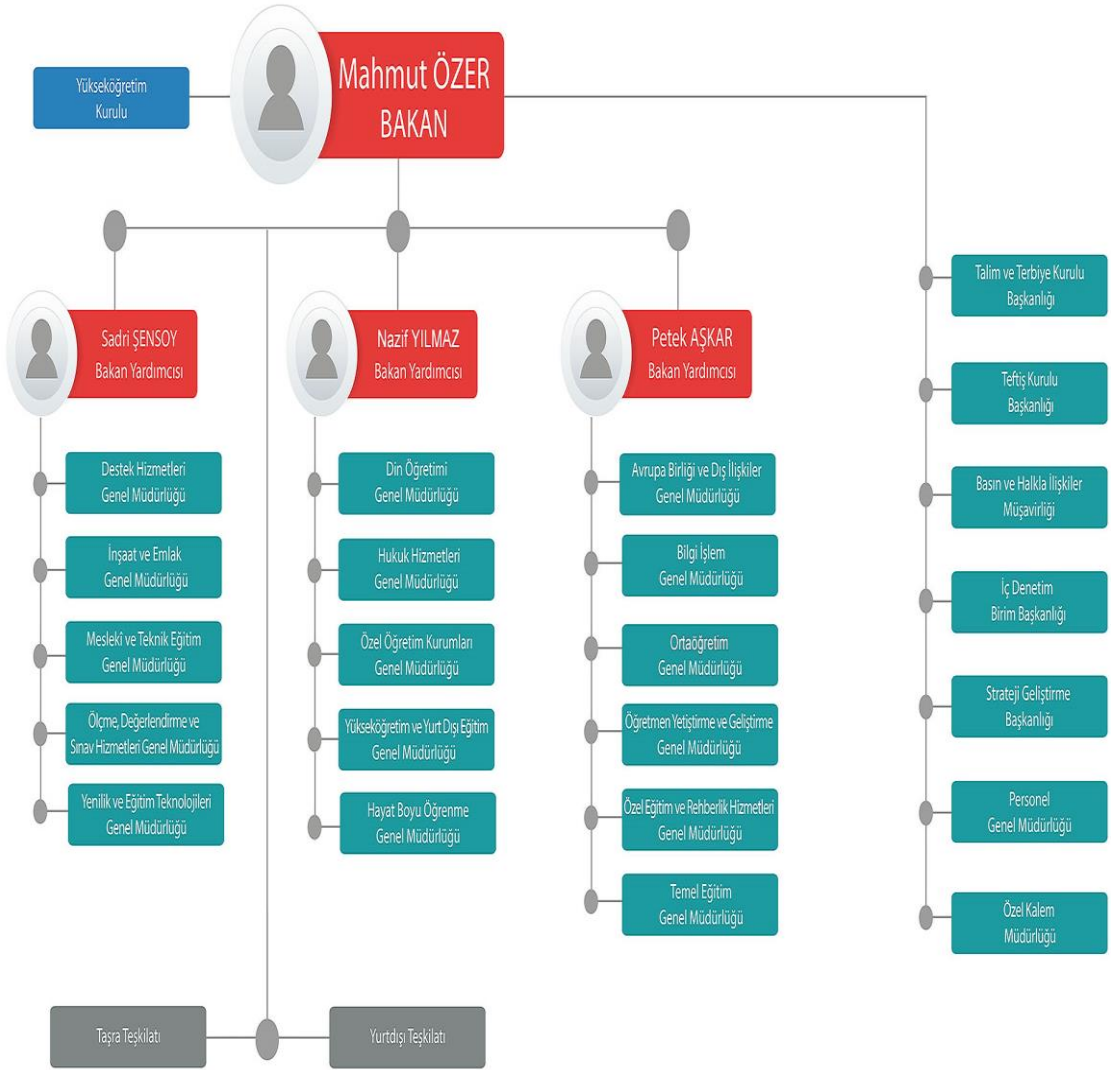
Yükseköğretim Kurulu

Mahmut ÖZER
BAKAN

Sadri ŞENSOY
Bakan Yardımcısı

Destek Hizmetleri Genel Müdürlüğü

İnşaat ve Emlak Genel Müdürlüğü

Meslekî ve Teknik Eğitim Genel Müdürlüğü

Ölçme, Değerlendirme ve Sınav Hizmetleri Genel Müdürlüğü

Yenilik ve Eğitim Teknolojileri Genel Müdürlüğü

Nazif YILMAZ
Bakan Yardımcısı

Din Öğretimi Genel Müdürlüğü

Hukuk Hizmetleri Genel Müdürlüğü

Özel Öğretim Kurumları Genel Müdürlüğü

Yükseköğretim ve Yurt Dışı Eğitim Genel Müdürlüğü

Hayat Boyu Öğrenme Genel Müdürlüğü

Petek AŞKAR
Bakan Yardımcısı

Avrupa Birliği ve Dış İlişkiler Genel Müdürlüğü

Bilgi İşlem Genel Müdürlüğü

Ortaöğretim Genel Müdürlüğü

Öğretmen Yetiştirme ve Geliştirme Genel Müdürlüğü

Özel Eğitim ve Rehberlik Hizmetleri Genel Müdürlüğü

Temel Eğitim Genel Müdürlüğü

Talim ve Terbiye Kurulu Başkanlığı

Teftiş Kurulu Başkanlığı

Basın ve Halkla İlişkiler Müşavirliği

İç Denetim Birim Başkanlığı

Strateji Geliştirme Başkanlığı

Personel Genel Müdürlüğü

Özel Kalem Müdürlüğü

Taşra Teşkilatı

Yurtdışı Teşkilatı